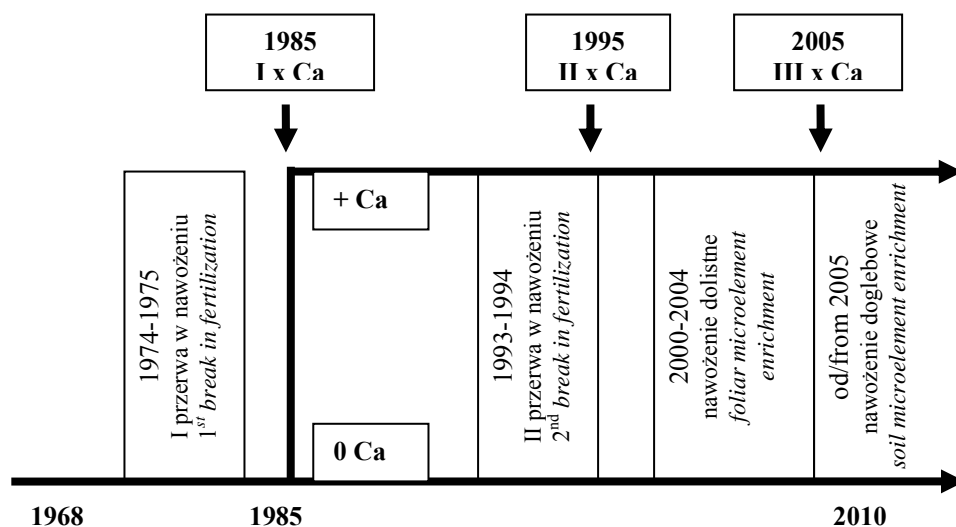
1985
I x Ca

1995
II x Ca

2005
III x Ca

1974-1975
I przerwa w nawożeniu
$1^{st}$ *break in fertilization*

+ Ca

0 Ca

1993-1994
II przerwa w nawożeniu
$2^{nd}$ *break in fertilization*

2000-2004
nawożenie dolistne
*foliar microelement enrichment*

od/from 2005
nawożenie doglebowe
*soil microelement enrichment*

1968

1985

2010